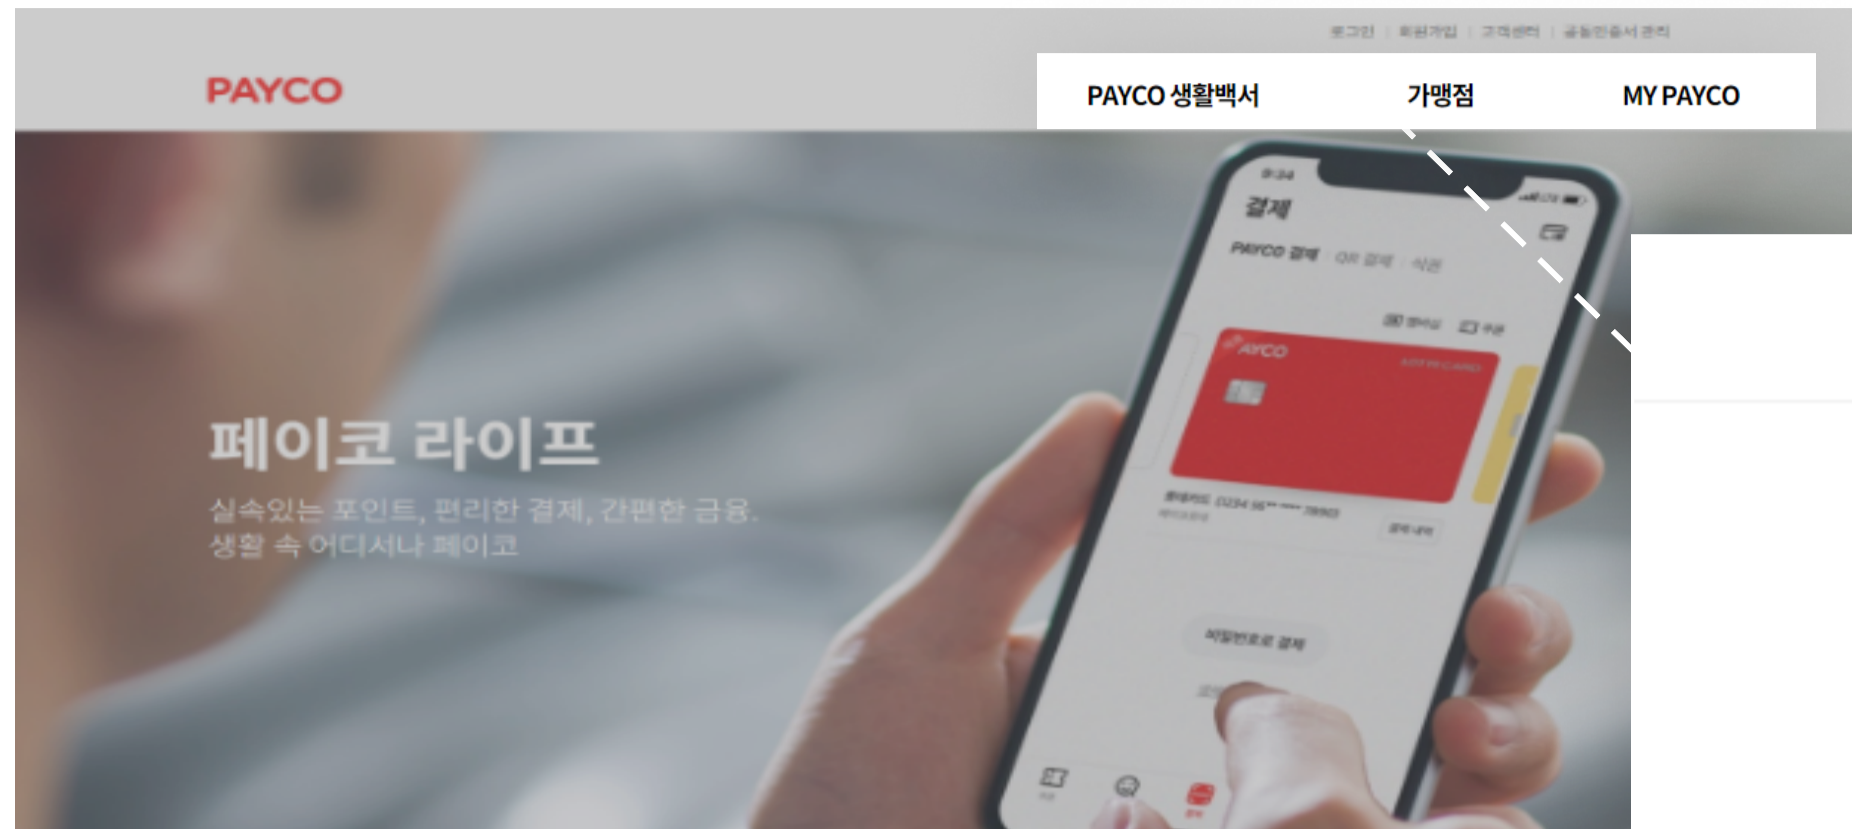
로그인 | 회원가입 | 고객센터 | 공동인증서 관리

PAYCO

PAYCO 생활백서

가맹점

MY PAYCO

결제

PAYCO 결제 | QR 결제 | 식권

PAYCO

페이코 라이프

실속있는 포인트, 편리한 결제, 간편한 금융.
생활 속 어디서나 페이코

비밀번호로 결제